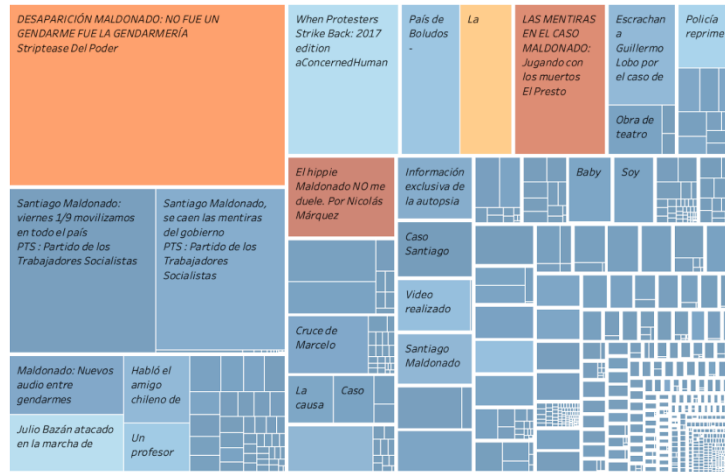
DESAPARICIÓN MALDONADO: NO FUE UN GENDARME FUE LA GENDARMERÍA
Striptease Del Poder

When Protesters Strike Back: 2017 edition
aConcernedHuman

País de Boludos
-

La

LAS MENTIRAS EN EL CASO MALDONADO: Jugando con los muertos
El Presto

Escrachan a Guillermo Lobo por el caso de

Policía reprime

Obra de teatro

El hippie Maldonado NO me duele. Por Nicolás Márquez

Información exclusiva de la autopsia

Baby

Soy

Santiago Maldonado: viernes 1/9 movilizamos en todo el país
PTS : Partido de los Trabajadores Socialistas

Santiago Maldonado, se caen las mentiras del gobierno
PTS : Partido de los Trabajadores Socialistas

Caso Santiago

Video realizado

Cruce de Marcelo

Santiago Maldonado

La causa

Caso

Maldonado: Nuevos audio entre gendarmes

Habló el amigo chileno de

Julio Bazán atacado en la marcha de

Un profesor